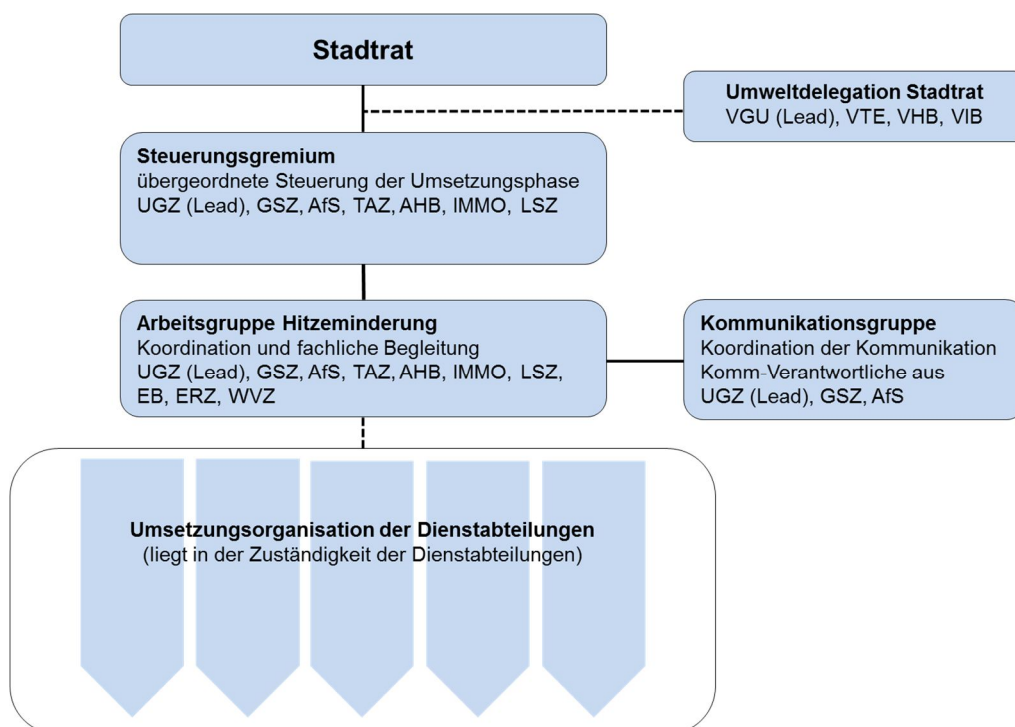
Stadtrat

Umweltdelegation Stadtrat
VGU (Lead), VTE, VHB, VIB

Steuerungsgremium
übergeordnete Steuerung der Umsetzungsphase
UGZ (Lead), GSZ, AfS, TAZ, AHB, IMMO, LSZ

Arbeitsgruppe Hitzeminderung
Koordination und fachliche Begleitung
UGZ (Lead), GSZ, AfS, TAZ, AHB, IMMO, LSZ, EB, ERZ, WVZ

Kommunikationsgruppe
Koordination der Kommunikation
Komm-Verantwortliche aus
UGZ (Lead), GSZ, AfS

Umsetzungsorganisation der Dienstabteilungen
(liegt in der Zuständigkeit der Dienstabteilungen)